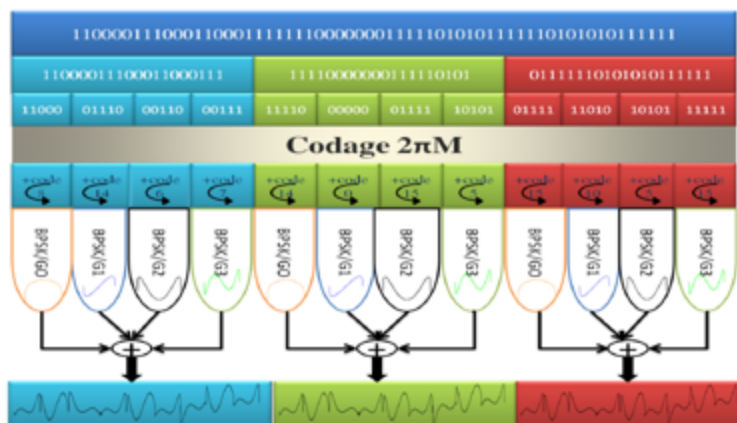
110000111000110001111111000000011111010101111110101010111111

110000111000110001111 | 1111000000011111010101 | 01111110101010111111

11000 01110 00110 00111 11110 00000 01111 10101 01111 11010 10101 11111

Codage 2πM

+code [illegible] +code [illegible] +code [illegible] +code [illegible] +code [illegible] +code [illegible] +code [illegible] +code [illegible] +code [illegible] +code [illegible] +code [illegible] +code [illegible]

BPSK/G0 BPSK/G1 BPSK/G2 BPSK/G3 BPSK/G0 BPSK/G1 BPSK/G2 BPSK/G3 BPSK/G0 BPSK/G1 BPSK/G2 BPSK/G3

+ + +